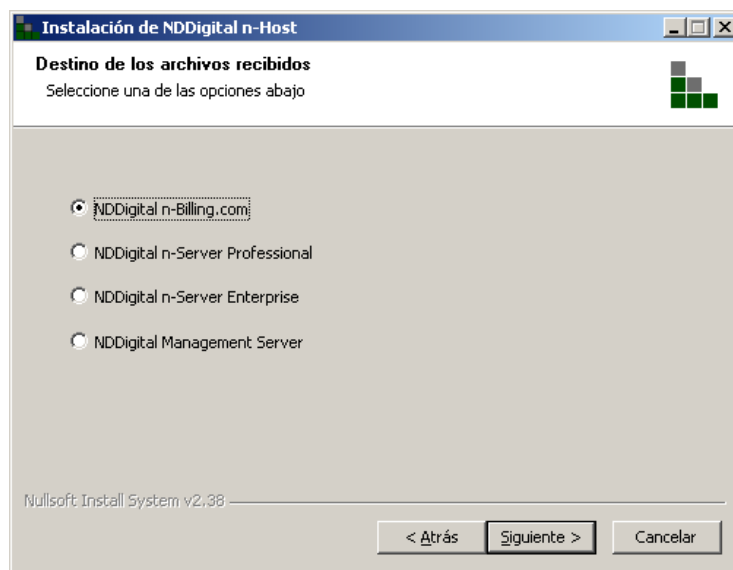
Instalación de NDDigital n-Host

Destino de los archivos recibidos
Seleccione una de las opciones abajo

NDDigital n-Billing.com
NDDigital n-Server Professional
NDDigital n-Server Enterprise
NDDigital Management Server

Nullsoft Install System v2.38

< Atrás
Siguiente >
Cancelar